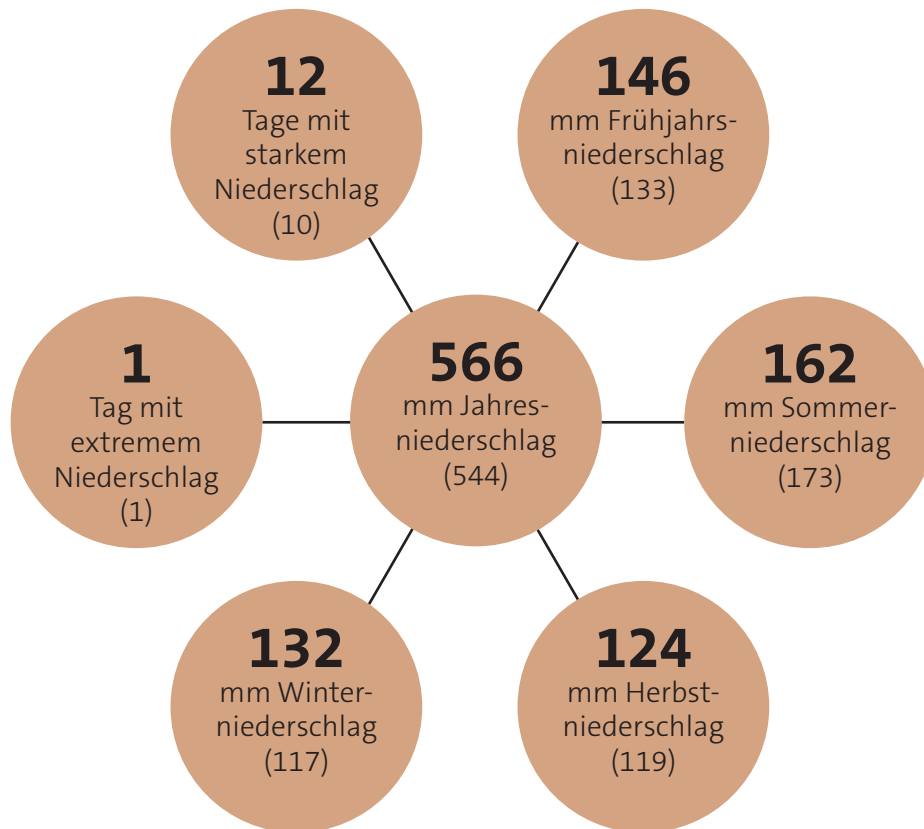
12
Tage mit starkem Niederschlag
(10)

146
mm Frühjahrsniederschlag
(133)

1
Tag mit extremem Niederschlag
(1)

566
mm Jahresniederschlag
(544)

162
mm Sommerniederschlag
(173)

132
mm Winterniederschlag
(117)

124
mm Herbstniederschlag
(119)